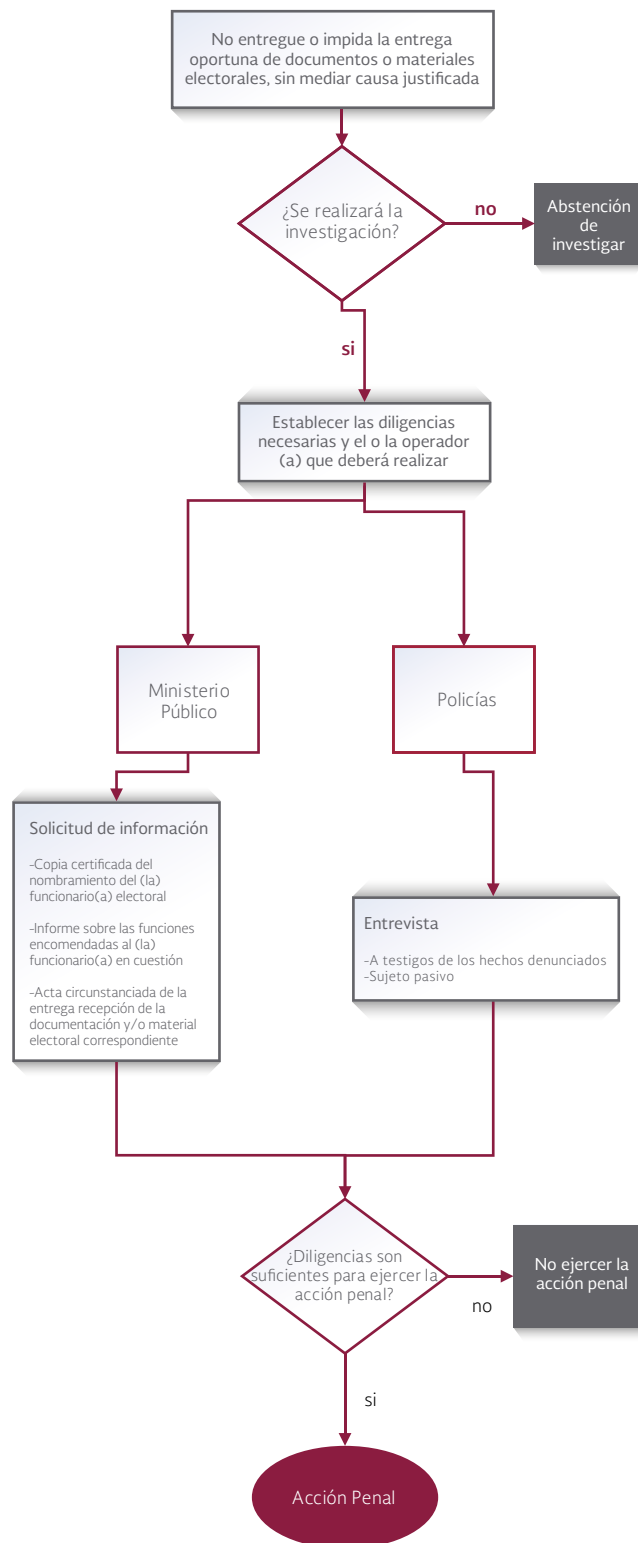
No entregue o impida la entrega oportuna de documentos o materiales electorales, sin mediar causa justificada

¿Se realizará la investigación?

no

Abstención de investigar

si

Establecer las diligencias necesarias y el o la operador (a) que deberá realizar

Ministerio Público

Policías

Solicitud de información

-Copia certificada del nombramiento del (la) funcionario(a) electoral

-Informe sobre las funciones encomendadas al (la) funcionario(a) en cuestión

-Acta circunstanciada de la entrega recepción de la documentación y/o material electoral correspondiente

Entrevista

-A testigos de los hechos denunciados
-Sujeto pasivo

¿Diligencias son suficientes para ejercer la acción penal?

no

No ejercer la acción penal

si

Acción Penal